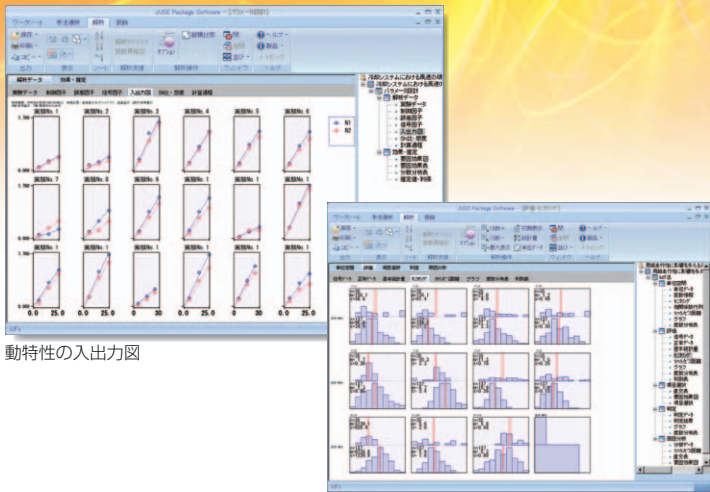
JUSE Package Software

ワークシート　手法選択　解析　図表

出力　表示　シート　解析　ウィンドウ　ヘルプ

解析データ　効果・推定

実験データ　制御因子　誤差因子　信号因子　入出力図　SN比・感度　計算過程

実験No. 1　実験No. 2　実験No. 3　実験No. 4　実験No. 5　実験No. 6
実験No. 7　実験No. 8　実験No. 9

N1
N2

0.0　25.0　0.0　25.0　0.0　30　0.0　25.0

動特性の入出力図

JUSE Package Software

ワークシート　手法選択　解析　図表

出力　表示　シート　解析　ウィンドウ　ヘルプ